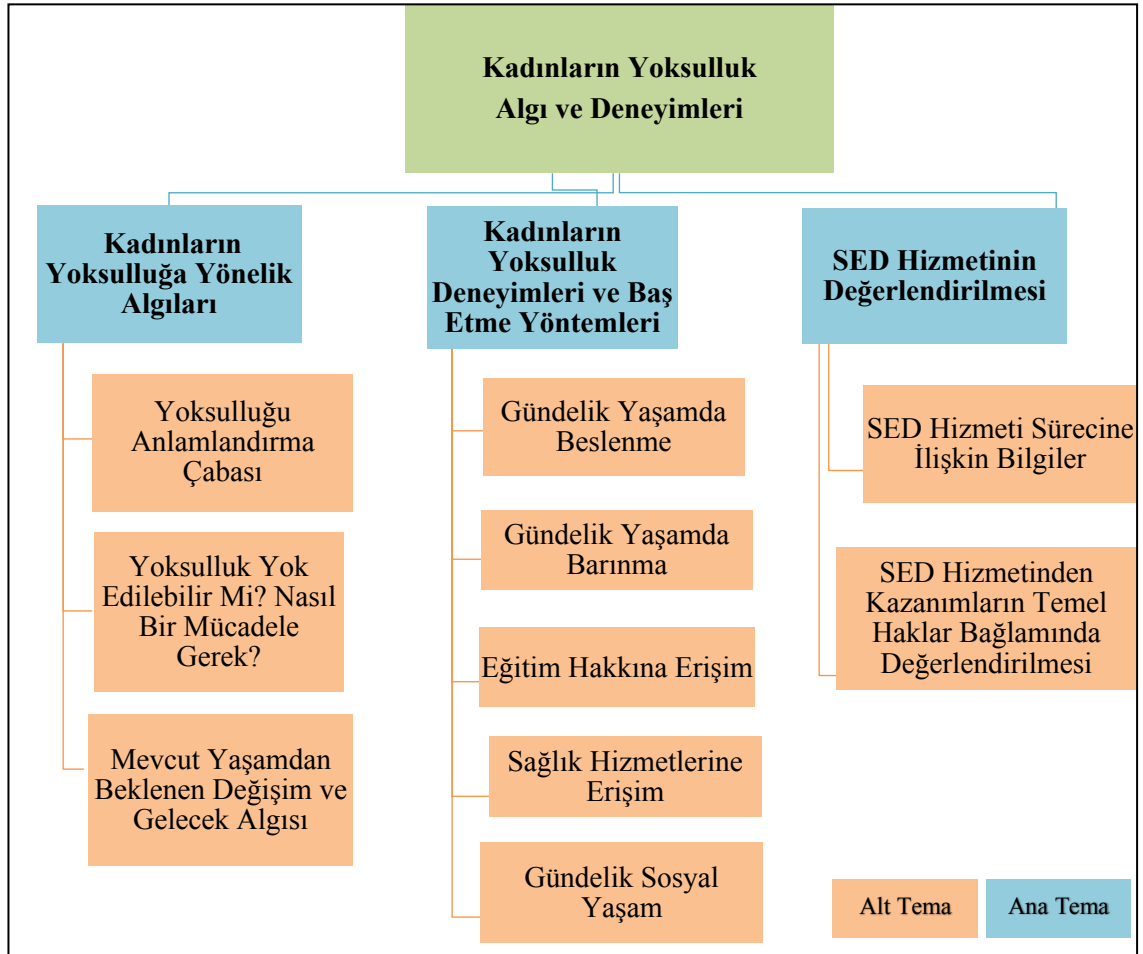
Kadınların Yoksulluk Algı ve Deneyimleri

Kadınların Yoksulluğa Yönelik Algıları

Yoksulluğu Anlamlandırma Çabası

Yoksulluk Yok Edilebilir Mi? Nasıl Bir Mücadele Gerek?

Mevcut Yaşamdan Beklenen Değişim ve Gelecek Algısı

Kadınların Yoksulluk Deneyimleri ve Baş Etme Yöntemleri

Gündelik Yaşamda Beslenme

Gündelik Yaşamda Barınma

Eğitim Hakkına Erişim

Sağlık Hizmetlerine Erişim

Gündelik Sosyal Yaşam

SED Hizmetinin Değerlendirilmesi

SED Hizmeti Sürecine İlişkin Bilgiler

SED Hizmetinden Kazanımların Temel Haklar Bağlamında Değerlendirilmesi

Alt Tema

Ana Tema